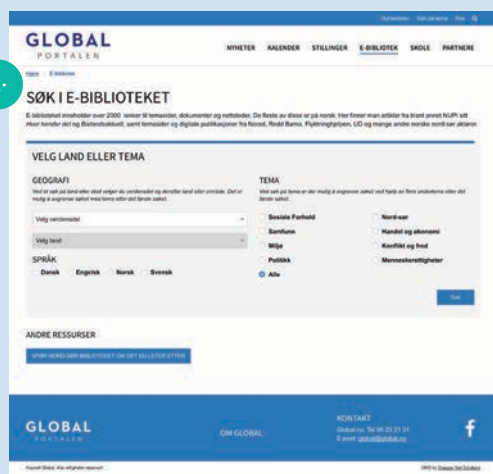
Nyhetsbrev · Gå på temaer · Søk

GLOBAL
PORTALEN

NYHETER KALENDER STILLINGER E-BIBLIOTEK SKOLE PARTNERE

Hjem / E-bibliotek

SØK I E-BIBLIOTEKET

E-biblioteket inneholder over 2000 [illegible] til temasider, dokumenter og nettsteder. De fleste av disse er på norsk. Her finner man artikler fra blant annet NUPI sitt Hvor hender det og Bistandsaktuelt, samt temasider og digitale publikasjoner fra Norad, Redd Barna, Flyktninghjelpen, UD og mange andre norske norsk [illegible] aktører

VELG LAND ELLER TEMA

GEOGRAFI
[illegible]

Velg verdensdel

Velg land

SPRÅK
Dansk Engelsk Norsk Svensk

TEMA
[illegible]

Sosiale Forhold
Samfunn
Miljø
Politikk
Alle
Nord-sør
Handel og økonomi
Konflikt og fred
Menneskerettigheter

Søk

ANDRE RESSURSER

SPØR NORD-SØR BIBLIOTEKET OM DET DU LETER ETTER

GLOBAL
PORTALEN

OM GLOBAL

KONTAKT
Global.no, Tel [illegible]
E-post: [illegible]

f

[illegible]